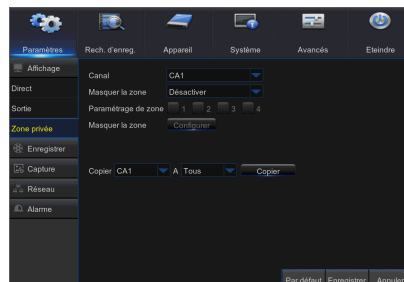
Paramètres
Rech. d'enreg.
Appareil
Système
Avancés
Eteindre

Affichage
Direct
Sortie
Zone privée
Enregistrer
Capture
Réseau
Alarme

Canal CA1
Masquer la zone Désactiver
Paramétrage de zone 1 2 3 4
Masquer la zone Configurer

Copier CA1 A Tous Copier

Par défaut Enregistrer Annuler